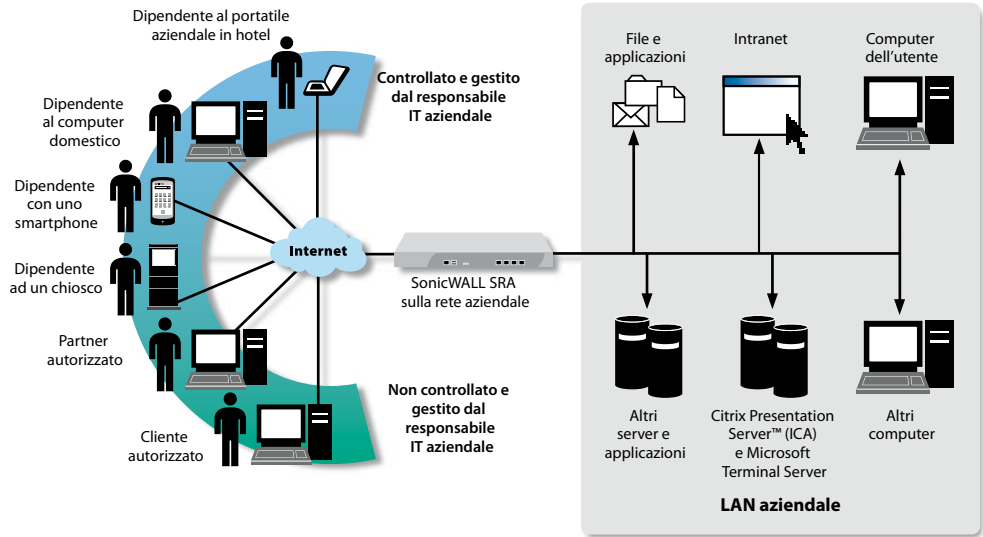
Dipendente al portatile aziendale in hotel

Dipendente al computer domestico

Dipendente con uno smartphone

Dipendente ad un chiosco

Partner autorizzato

Cliente autorizzato

Controllato e gestito dal responsabile IT aziendale

Internet

SonicWALL SRA sulla rete aziendale

Non controllato e gestito dal responsabile IT aziendale

File e applicazioni

Intranet

Computer dell'utente

Altri server e applicazioni

Citrix Presentation Server™ (ICA) e Microsoft Terminal Server

Altri computer

LAN aziendale